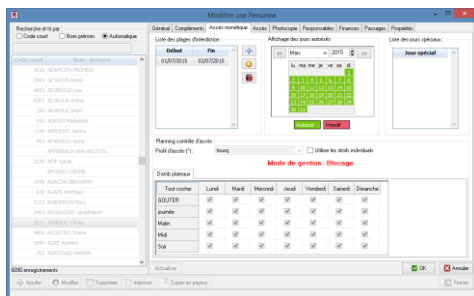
Modifier une Personne

Recherche et tri par :
Code court
Nom prénom
Automatique

Code court | Nom - prénom

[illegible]

6090 enregistrements

Ajouter | Modifier | Supprimer | Imprimer | Copier en papier | Fermer

Général | Compléments | Accès restreint | Accès | Photocopie | Responsables | Finances | Passages | Propriétés

Liste des plages d'interdiction :
| Début | Fin |
|---|---|
| 01/07/2015 | 02/07/2015 |

Affichage des jours autorisés
Mars 2015
lu ma me je ve sa di

Autoriser | Interdit

Liste des jours spéciaux :
Jour spécial

Planning contrôle d'accès
Profil d'accès (*) : tous
Utiliser les droits individuels
Mode de gestion : Blocage

Droits plateaux

| Tout cocher | Lundi | Mardi | Mercredi | Jeudi | Vendredi | Samedi | Dimanche |
|---|---|---|---|---|---|---|---|
| GOUTER | ☑ | ☑ | ☑ | ☑ | ☑ | ☑ | ☑ |
| journée | ☑ | ☑ | ☑ | ☑ | ☑ | ☑ | ☑ |
| Matin | ☑ | ☑ | ☑ | ☑ | ☑ | ☑ | ☑ |
| Midi | ☑ | ☑ | ☑ | ☑ | ☑ | ☑ | ☑ |
| Soir | ☑ | ☑ | ☑ | ☑ | ☑ | ☑ | ☑ |

Actualiser | OK | Annuler